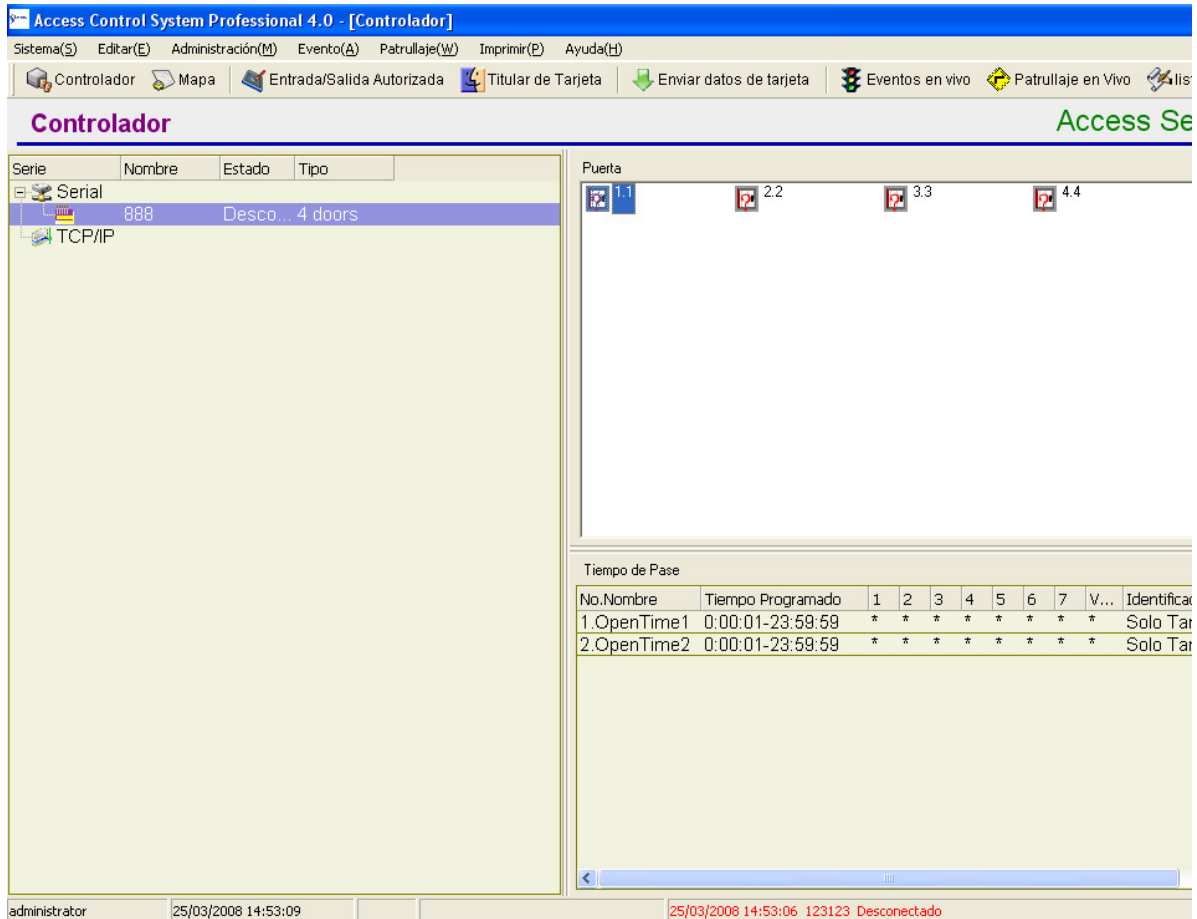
Access Control System Professional 4.0 - [Controlador]

Sistema(S) Editar(E) Administración(M) Evento(A) Patrullaje(W) Imprimir(P) Ayuda(H)

Controlador Mapa Entrada/Salida Autorizada Titular de Tarjeta Enviar datos de tarjeta Eventos en vivo Patrullaje en Vivo lis

Controlador

Access Se

| Serie | Nombre | Estado | Tipo |
|---|---|---|---|
| Serial | | | |
| | 888 | Desco... | 4 doors |
| TCP/IP | | | |

Puerta

1.1 2.2 3.3 4.4

Tiempo de Pase

| No.Nombre | Tiempo Programado | 1 | 2 | 3 | 4 | 5 | 6 | 7 | V... | Identificac |
|---|---|---|---|---|---|---|---|---|---|---|
| 1.OpenTime1 | 0:00:01-23:59:59 | * | * | * | * | * | * | * | * | Solo Tar |
| 2.OpenTime2 | 0:00:01-23:59:59 | * | * | * | * | * | * | * | * | Solo Tar |

administrator 25/03/2008 14:53:09 25/03/2008 14:53:06 123123 Desconectado